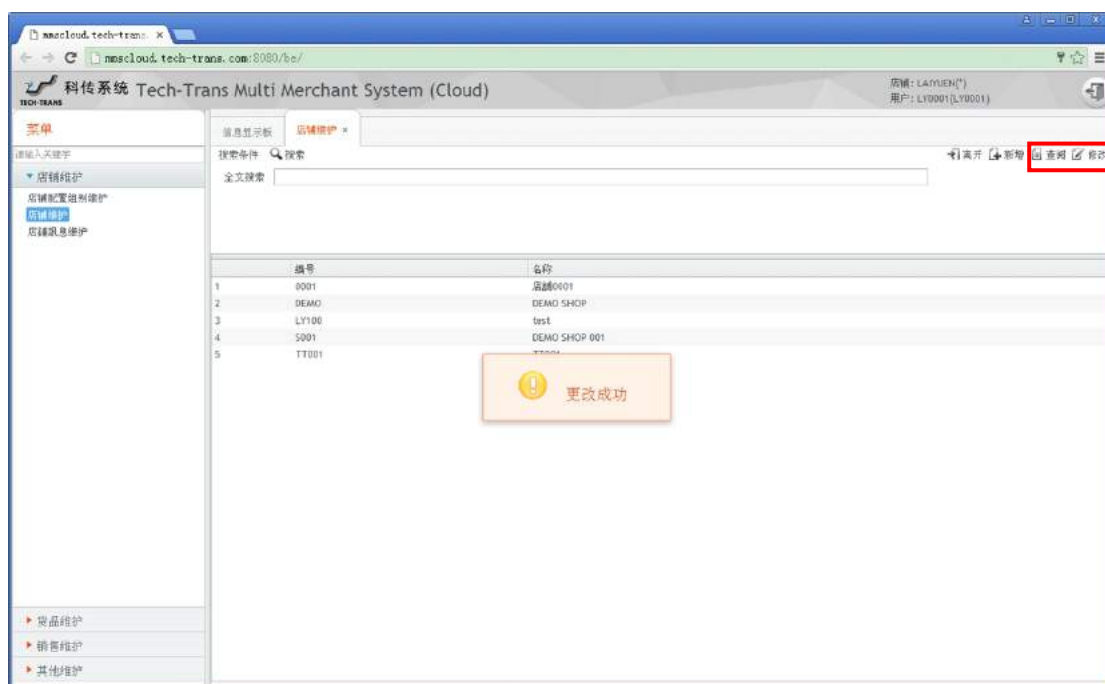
mmscloud.tech-trans. ×

mmscloud.tech-trans.com:8080/be/

TECH-TRANS 科传系统 Tech-Trans Multi Merchant System (Cloud)

店铺：LAIYUEN(*)
用户：LY0001(LY0001)

菜单

请输入关键字

▾ 店铺维护

店铺配置组别维护
店铺维护
店铺讯息维护

▸ 货品维护
▸ 销售维护
▸ 其他维护

信息显示板 | 店铺维护 ×

搜索条件 搜索

离开 新增 查阅 修改

全文搜索

| | 编号 | 名称 |
|---|---|---|
| 1 | 0001 | 店舖0001 |
| 2 | DEMO | DEMO SHOP |
| 3 | LY100 | test |
| 4 | S001 | DEMO SHOP 001 |
| 5 | TT001 | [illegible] |

更改成功